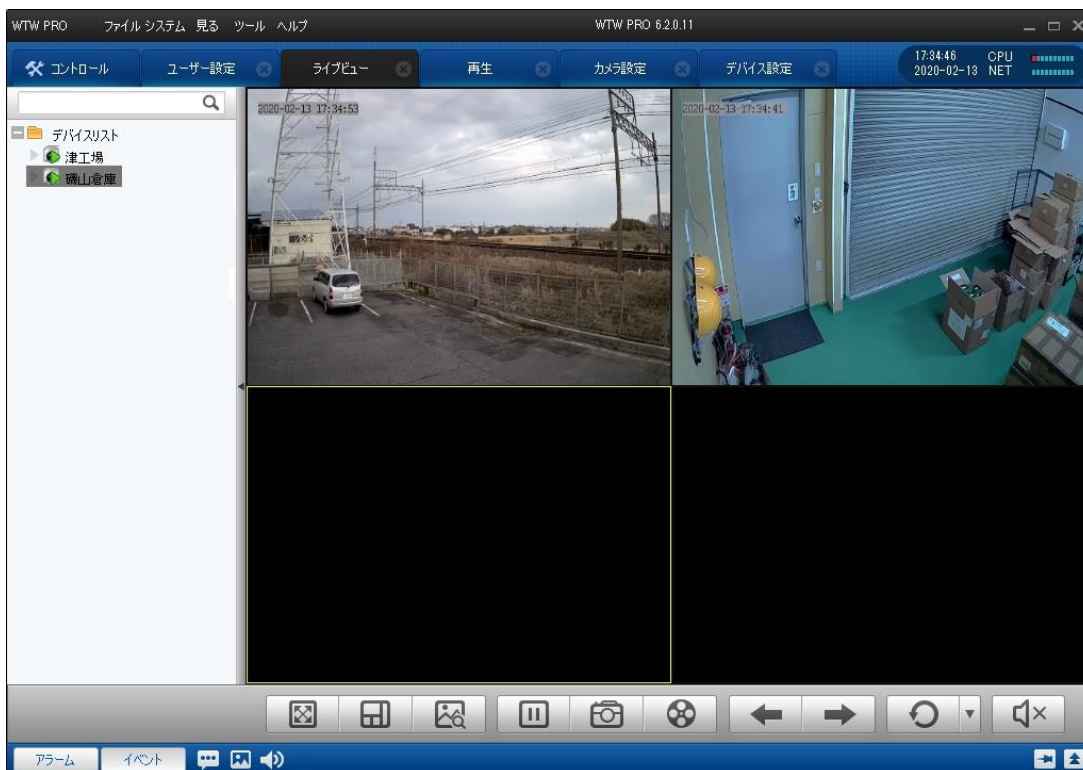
WTW PRO ファイル システム 見る ツール ヘルプ WTW PRO 6.2.0.11

コントロール ユーザー設定 ライブビュー 再生 カメラ設定 デバイス設定

17:34:46 2020-02-13 CPU NET

デバイスリスト
津工場
磯山倉庫

2020-02-13 17:34:53

2020-02-13 17:34:41

アラーム イベント